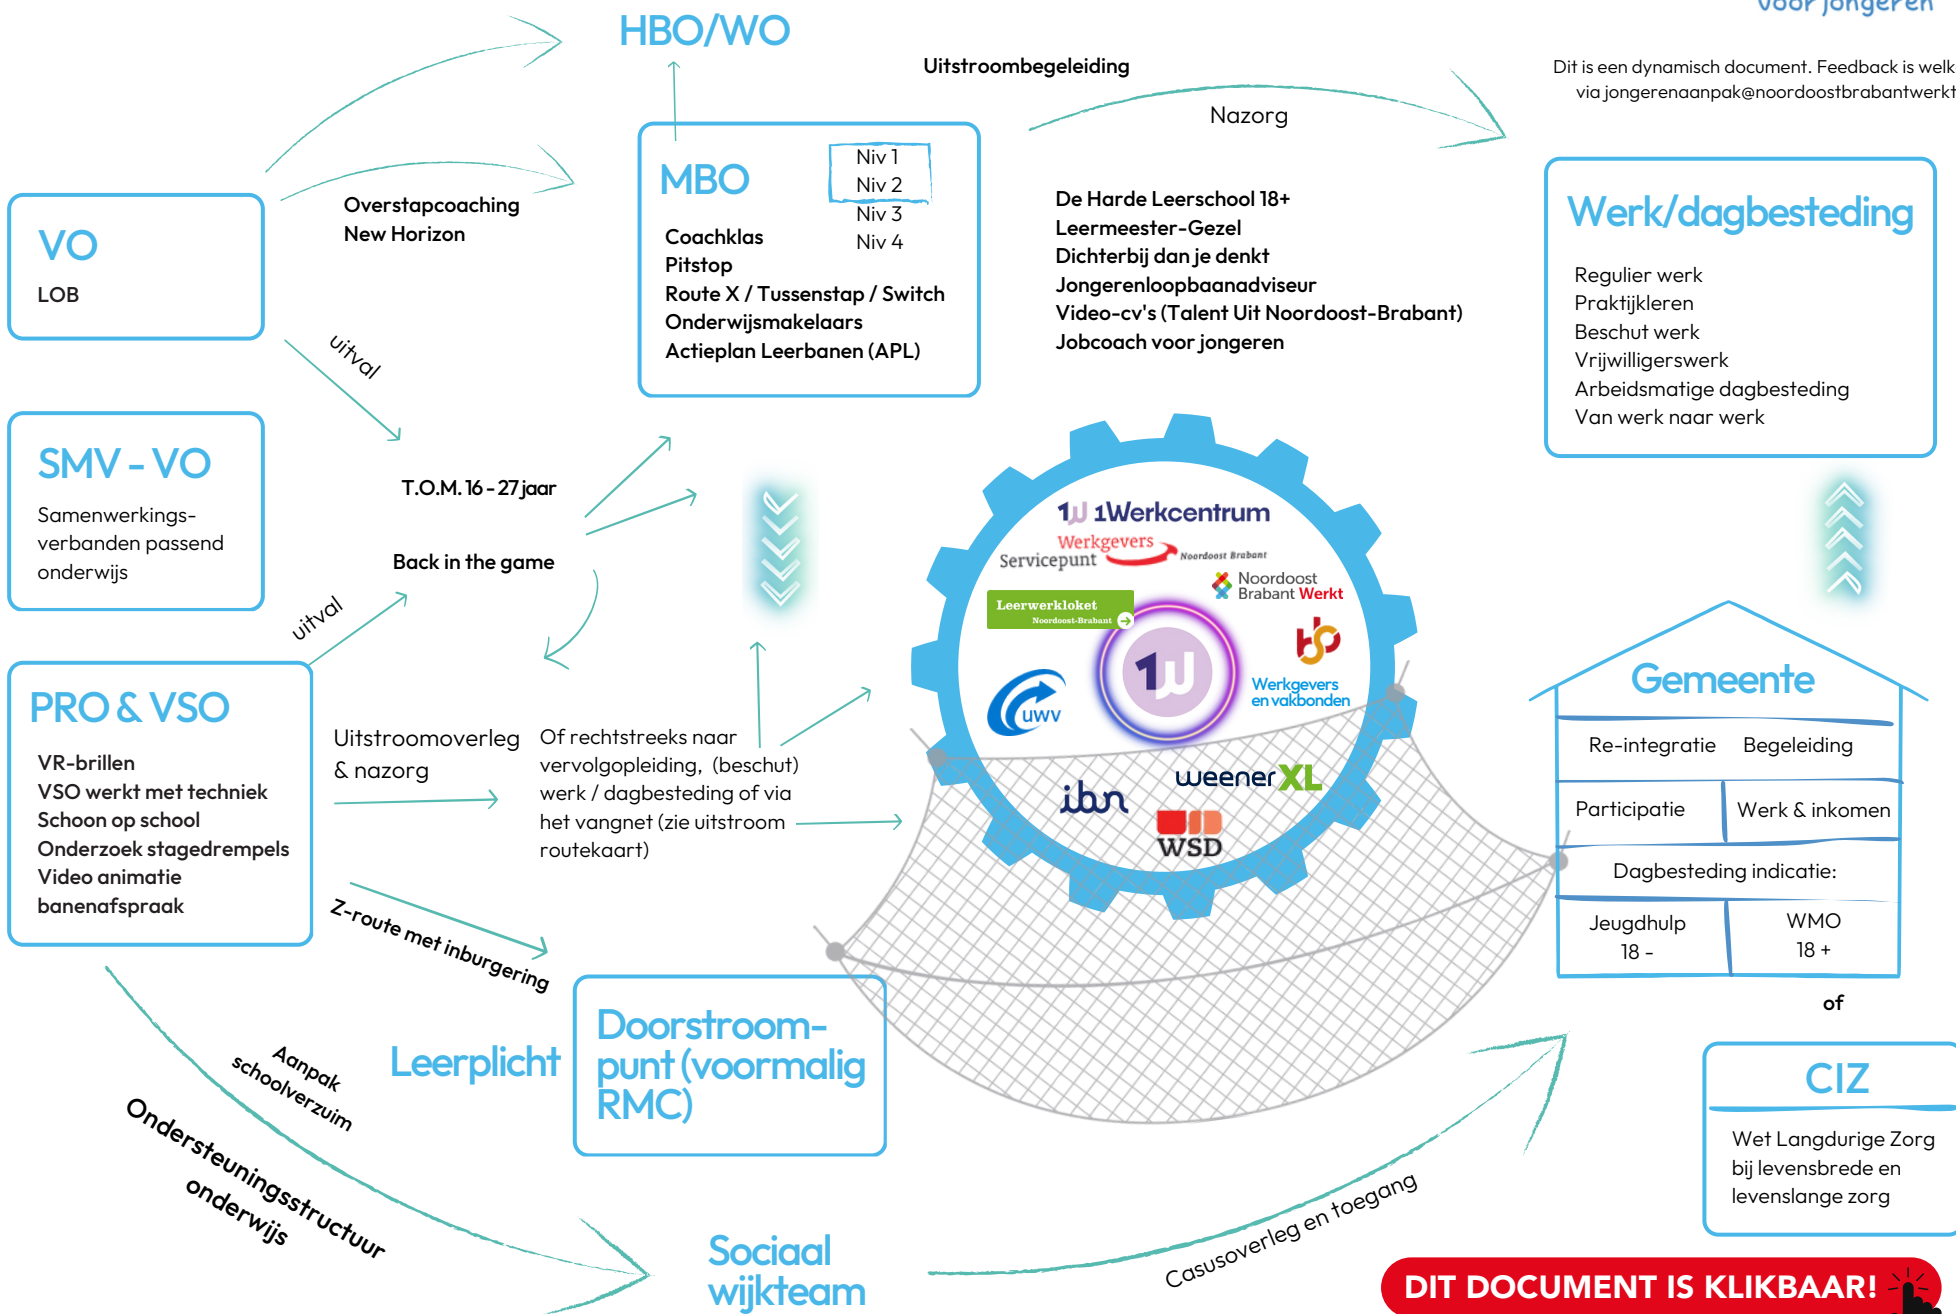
voor jongeren

Dit is een dynamisch document. Feedback is welk
via jongerenaanpak@noordoostbrabantwerkt

HBO/WO

Uitstroombegeleiding

Nazorg

VO
LOB

Overstapcoaching
New Horizon

MBO
Niv 1
Niv 2
Niv 3
Niv 4
Coachklas
Pitstop
Route X / Tussenstap / Switch
Onderwijsmakelaars
Actieplan Leerbanen (APL)

De Harde Leerschool 18+
Leermeester-Gezel
Dichterbij dan je denkt
Jongerenloopbaanadviseur
Video-cv's (Talent Uit Noordoost-Brabant)
Jobcoach voor jongeren

Werk/dagbesteding
Regulier werk
Praktijkleren
Beschut werk
Vrijwilligerswerk
Arbeidsmatige dagbesteding
Van werk naar werk

uitval

SMV - VO
Samenwerkingsverbanden passend onderwijs

T.O.M. 16 - 27 jaar

Back in the game

uitval

1Werkcentrum
Werkgevers Servicepunt Noordoost Brabant
Noordoost Brabant Werkt
Leerwerkloket Noordoost-Brabant
Werkgevers en vakbonden
UWV
ibn
weenerXL
WSD

PRO & VSO
VR-brillen
VSO werkt met techniek
Schoon op school
Onderzoek stagedrempels
Video animatie
banenafspraak

Uitstroomoverleg & nazorg

Of rechtstreeks naar vervolgopleiding, (beschut) werk / dagbesteding of via het vangnet (zie uitstroom routekaart)

Gemeente
Re-integratie
Begeleiding
Participatie
Werk & inkomen
Dagbesteding indicatie:
Jeugdhulp 18 -
WMO 18 +

of

Z-route met inburgering

Aanpak schoolverzuim

Leerplicht

Doorstroompunt (voormalig RMC)

Ondersteuningsstructuur onderwijs

CIZ
Wet Langdurige Zorg bij levensbrede en levenslange zorg

Sociaal wijkteam

Casusoverleg en toegang

DIT DOCUMENT IS KLIKBAAR!